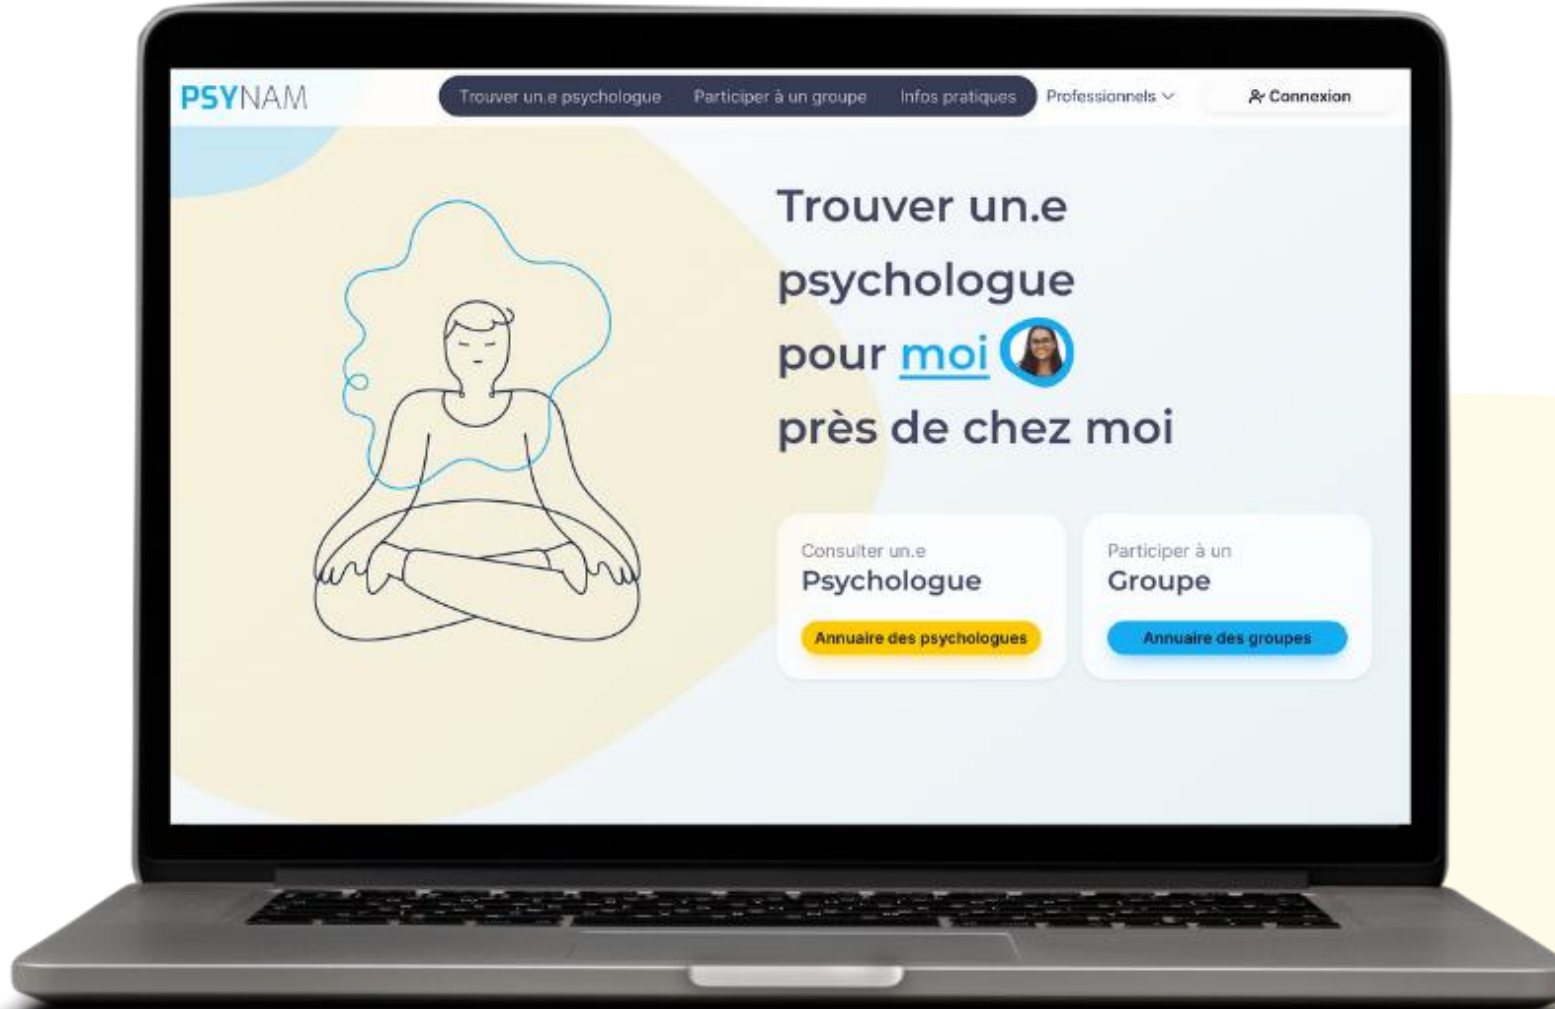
PSYNAM

Trouver un.e psychologue
Participer à un groupe
Infos pratiques
Professionnels
Connexion

Trouver un.e psychologue pour moi près de chez moi

Consulter un.e
Psychologue
Annuaire des psychologues

Participer à un
Groupe
Annuaire des groupes